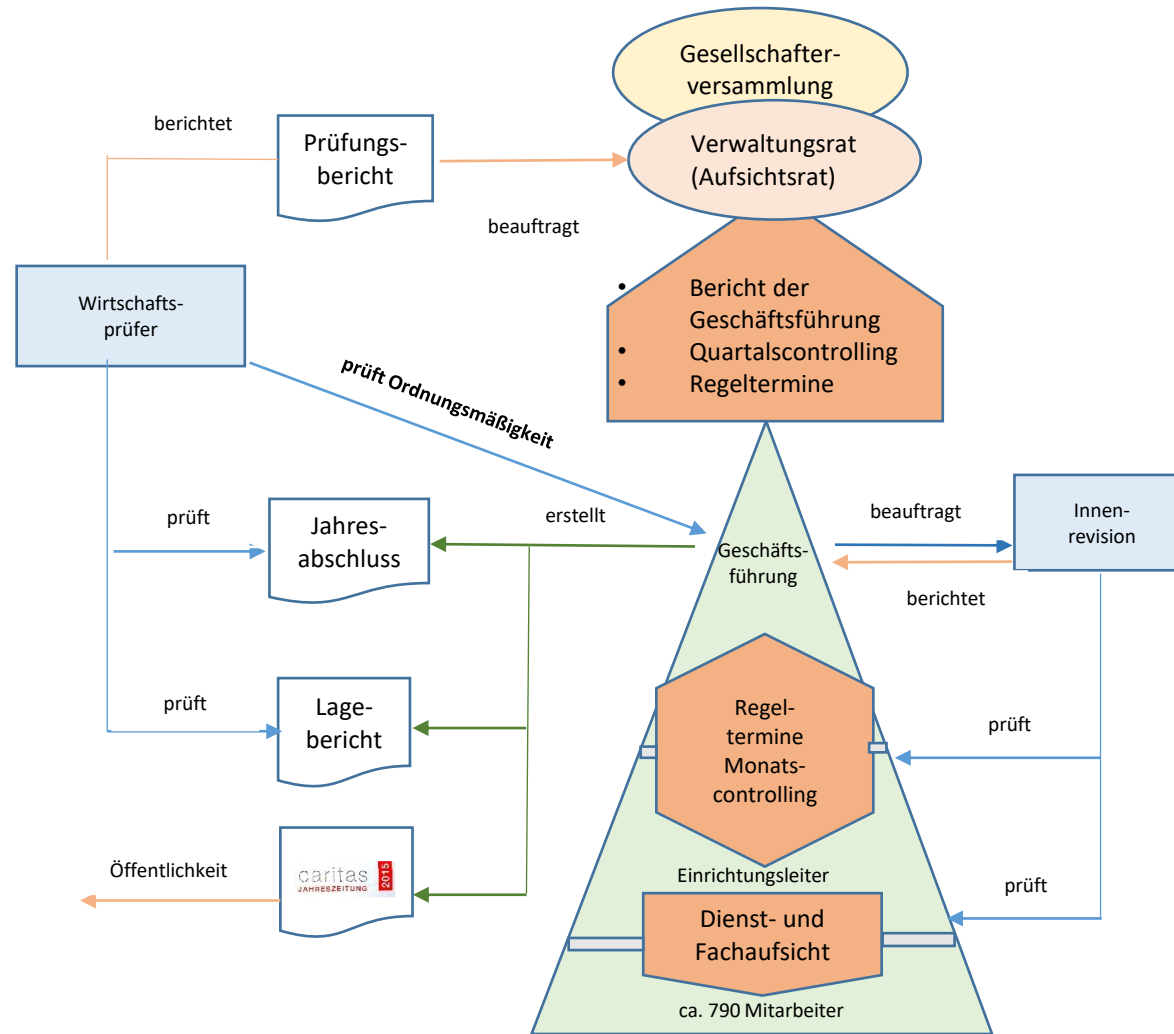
Gesellschafterversammlung

berichtet

Prüfungsbericht

Verwaltungsrat (Aufsichtsrat)

beauftragt

Wirtschaftsprüfer

• Bericht der Geschäftsführung
• Quartalscontrolling
• Regeltermine

prüft Ordnungsmäßigkeit

prüft

Jahresabschluss

erstellt

Geschäftsführung

beauftragt

Innenrevision

berichtet

prüft

Lagebericht

Regeltermine Monatscontrolling

prüft

Öffentlichkeit

caritas JAHRESZEITUNG 2015

Einrichtungsleiter

prüft

Dienst- und Fachaufsicht

ca. 790 Mitarbeiter